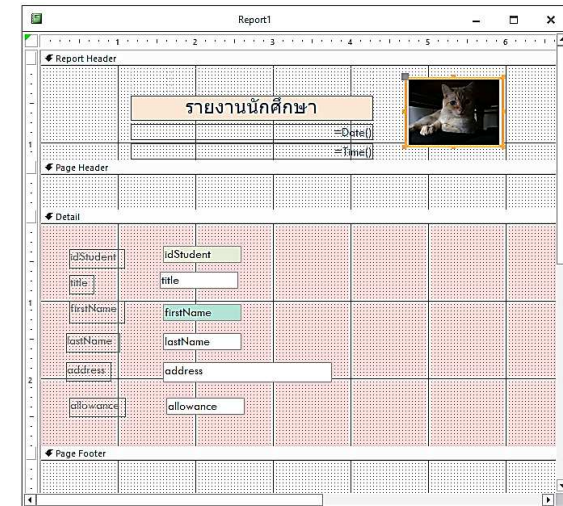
Report1

1 2 3 4 5 6

Report Header

รายงานนักศึกษา

=Date()

=Time()

Page Header

Detail

idStudent idStudent

title title

firstName firstName

lastName lastName

address address

allowance allowance

Page Footer